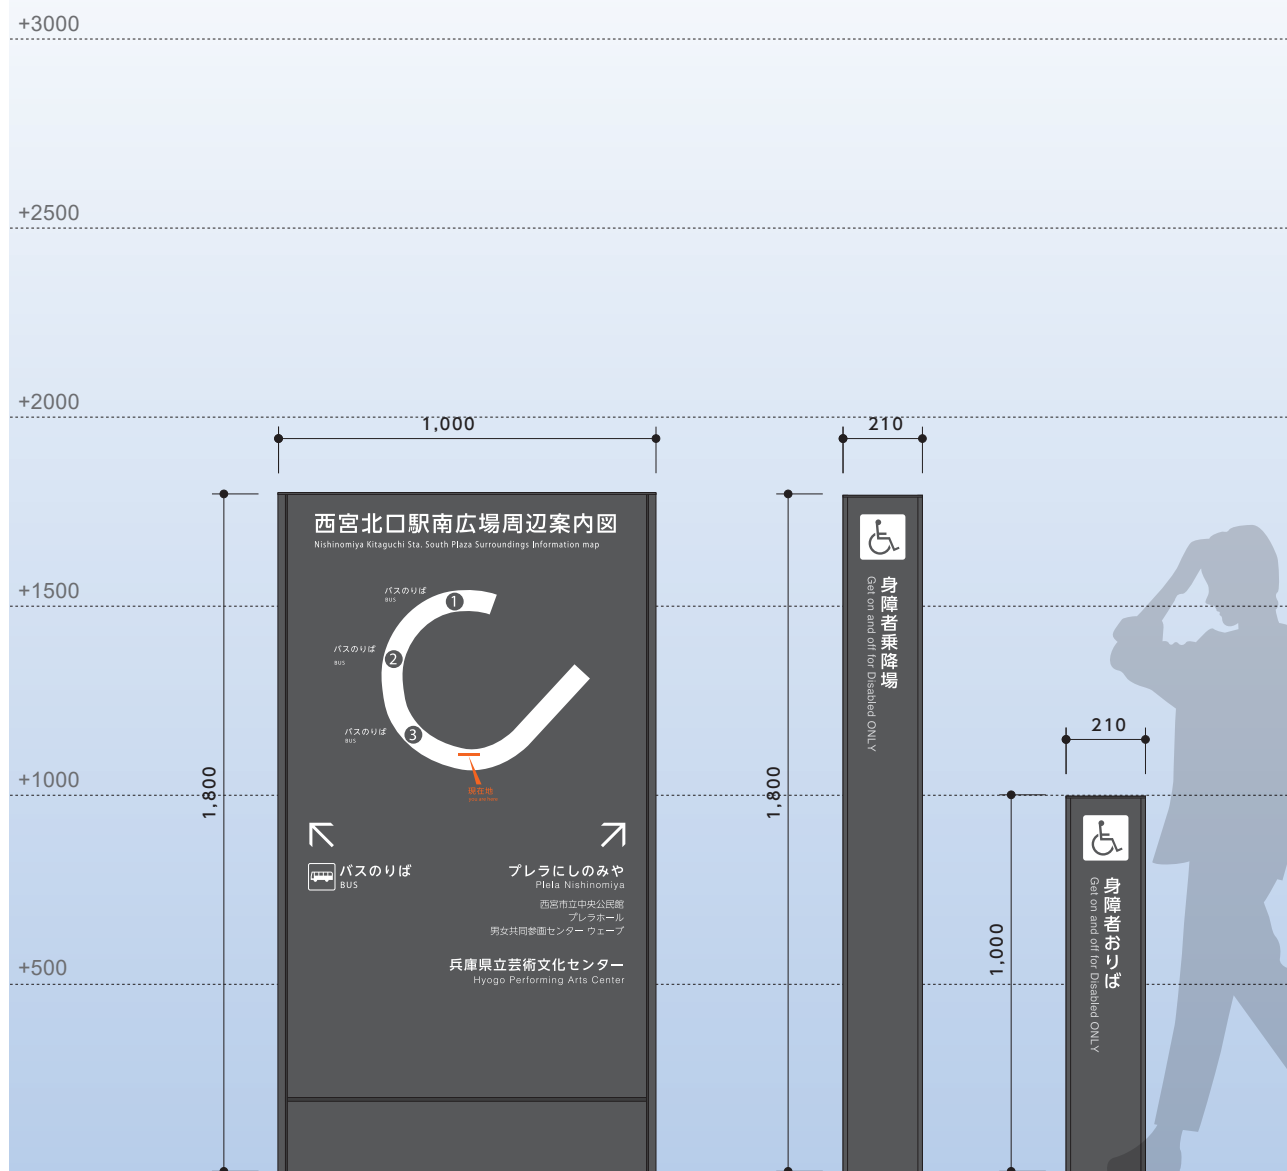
+3000

+2500

+2000

1,000

210

西宮北口駅南広場周辺案内図
Nishinomiya Kitaguchi Sta. South Plaza Surroundings Information map

バスのりば
BUS
1

バスのりば
BUS
2

バスのりば
BUS
3

現在地
you are here

バスのりば
BUS

プレラにしのみや
Prela Nishinomiya
西宮市立中央公民館
プレラホール
男女共同参画センター ウェーブ

兵庫県立芸術文化センター
Hyogo Performing Arts Center

+1500

+1000

+500

1,800

1,800

身障者乗降場
Get on and off for Disabled ONLY

210

1,000

身障者おりば
Get on and off for Disabled ONLY